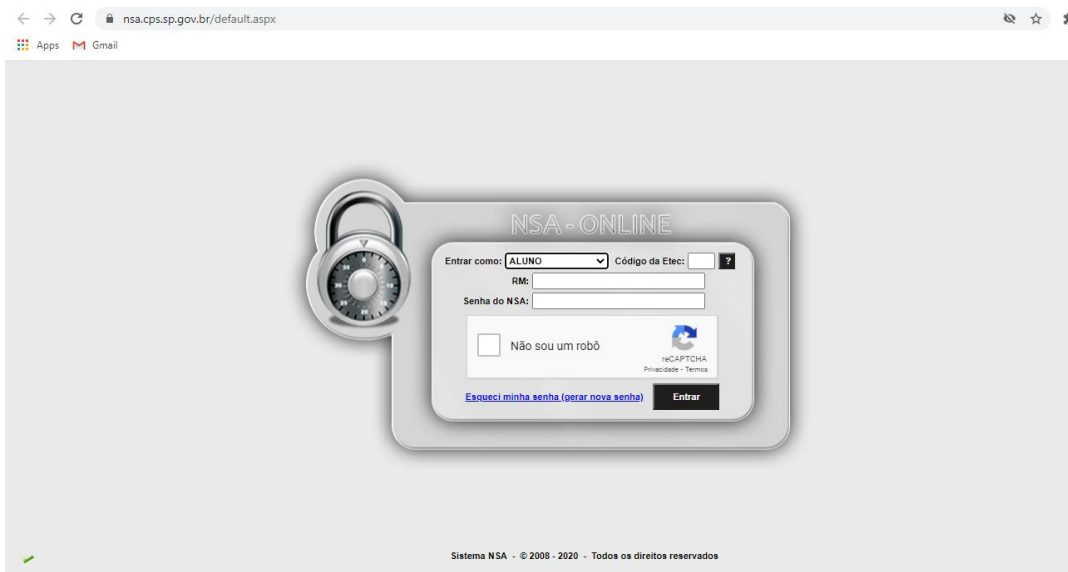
nsa.cps.sp.gov.br/default.aspx

Apps Gmail

NSA - ONLINE

Entrar como: ALUNO Código da Etec: ?

RM:

Senha do NSA:

Não sou um robô

reCAPTCHA
Privacidade - Termos

Esqueci minha senha (gerar nova senha)

Entrar

Sistema NSA - © 2008 - 2020 - Todos os direitos reservados